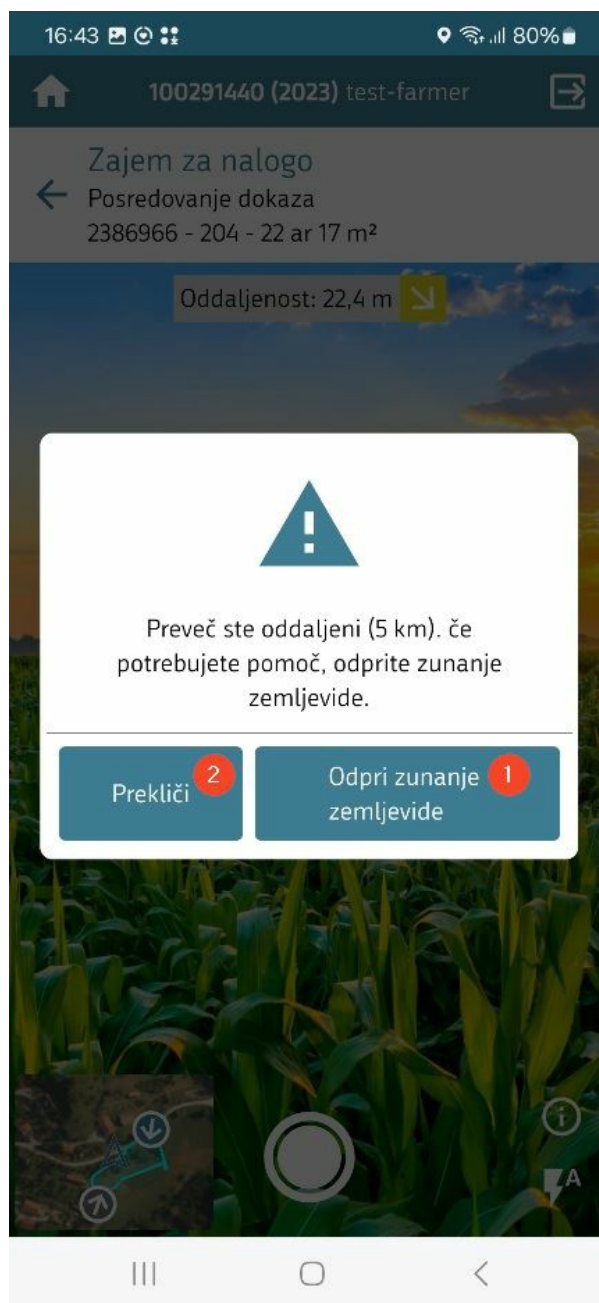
16:43 80%

100291440 (2023) test-farmer

Zajem za nalogo
Posredovanje dokaza
2386966 - 204 - 22 ar 17 m²

Oddaljenost: 22,4 m

Preveč ste oddaljeni (5 km). če potrebujete pomoč, odprite zunanje zemljevide.

Prekliči 2

Odpri zunanje zemljevide 1

A